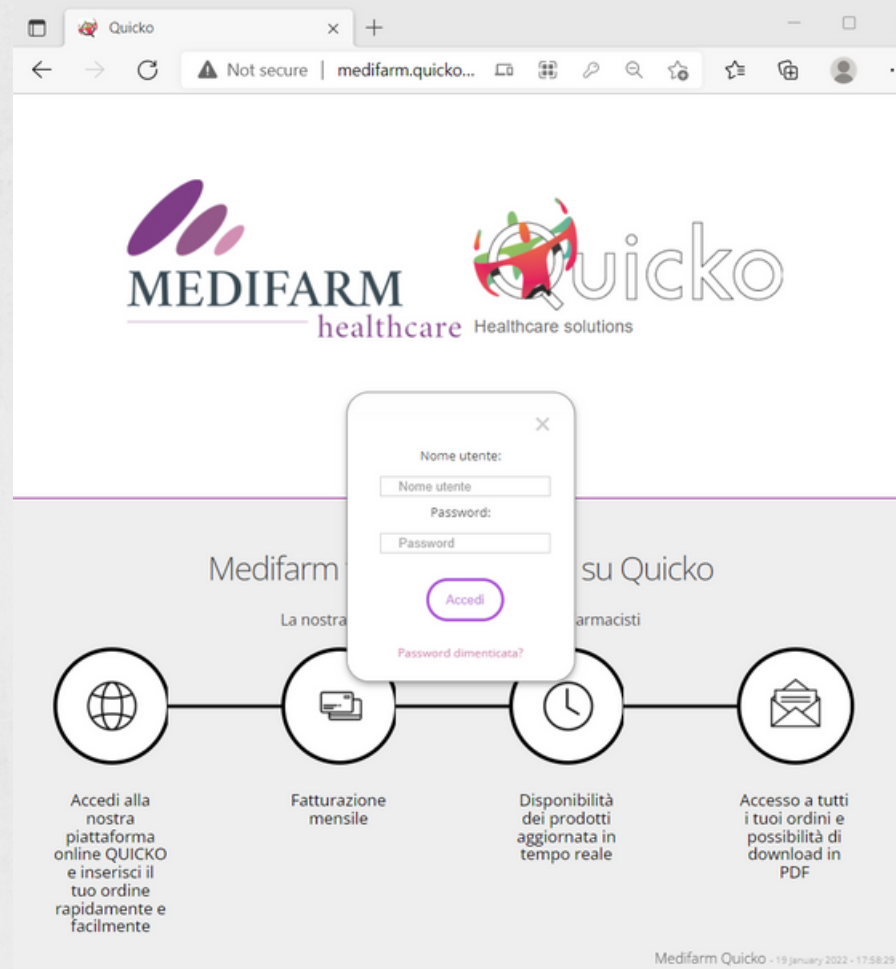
Quicko

Not secure | medifarm.quicko...

MEDIFARM
healthcare

Quicko
Healthcare solutions

Nome utente:
Nome utente
Password:
Password
Accedi
Password dimenticata?

Medifarm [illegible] su Quicko

La nostra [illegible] armacisti

Accedi alla nostra piattaforma online QUICKO e inserisci il tuo ordine rapidamente e facilmente

Fatturazione mensile

Disponibilità dei prodotti aggiornata in tempo reale

Accesso a tutti i tuoi ordini e possibilità di download in PDF

Medifarm Quicko - 19 January 2022 - 17:58:29